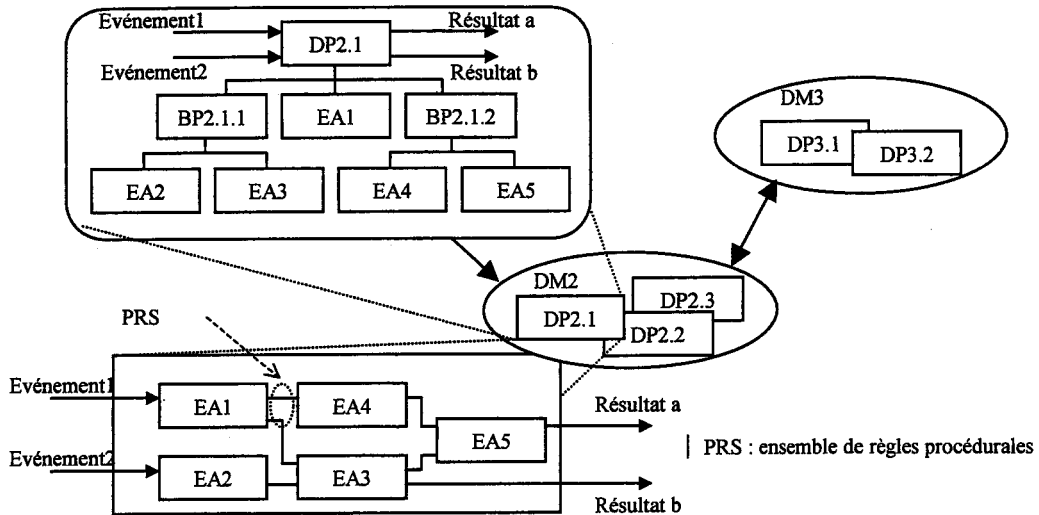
Evénement1
DP2.1
Résultat a
Evénement2
Résultat b
BP2.1.1
EA1
BP2.1.2
EA2
EA3
EA4
EA5
DM3
DP3.1
DP3.2
DM2
DP2.3
DP2.1
DP2.2
PRS
Evénement1
EA1
EA4
Résultat a
EA5
Evénement2
EA2
EA3
Résultat b
| PRS : ensemble de règles procédurales